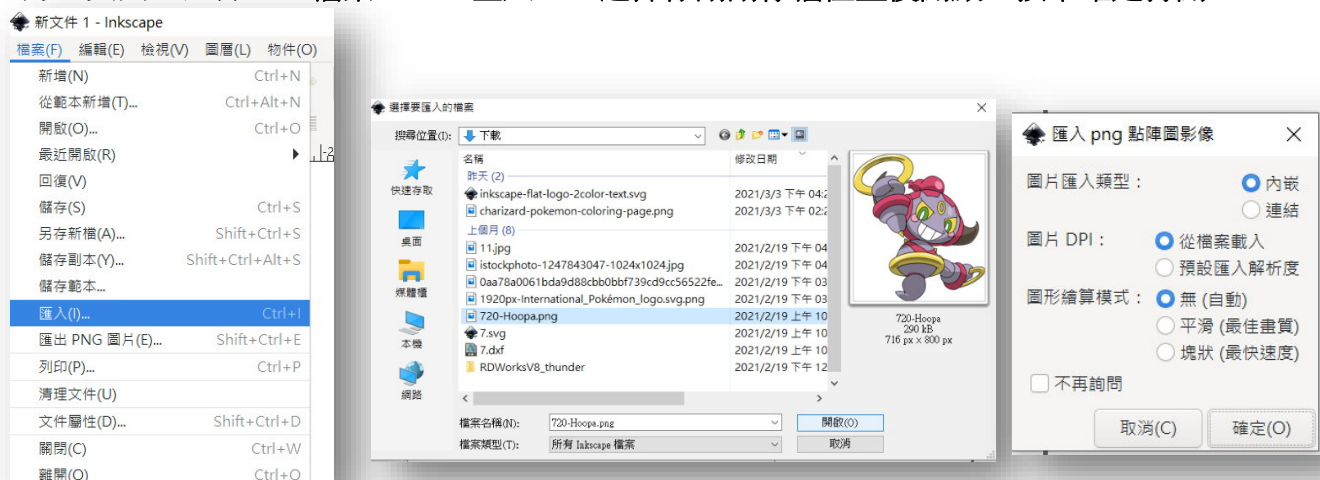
新文件 1 - Inkscape
檔案(F) 編輯(E) 檢視(V) 圖層(L) 物件(O)
新增(N) Ctrl+N
從範本新增(T)... Ctrl+Alt+N
開啟(O)... Ctrl+O
最近開啟(R)
回復(V)
儲存(S) Ctrl+S
另存新檔(A)... Shift+Ctrl+S
儲存副本(Y)... Shift+Ctrl+Alt+S
儲存範本...
匯入(I)... Ctrl+I
匯出 PNG 圖片(E)... Shift+Ctrl+E
列印(P)... Ctrl+P
清理文件(U)
文件屬性(D)... Shift+Ctrl+D
關閉(C) Ctrl+W
離開(Q) Ctrl+Q

選擇要匯入的檔案
搜尋位置(I): 下載
快速存取
桌面
媒體櫃
本機
網路
名稱 修改日期
昨天 (2)
inkscape-flat-logo-2color-text.svg 2021/3/3 下午 04:2
charizard-pokemon-coloring-page.png 2021/3/3 下午 02:2
上個月 (8)
11.jpg 2021/2/19 下午 04
istockphoto-1247843047-1024x1024.jpg 2021/2/19 下午 04
0aa78a0061bda9d88cbb0bbf739cd9cc56522fe... 2021/2/19 下午 03
1920px-International_Pokémon_logo.svg.png 2021/2/19 下午 03
720-Hoopa.png 2021/2/19 上午 10
7.svg 2021/2/19 上午 10
7.dxf 2021/2/19 上午 10
RDWorksV8_thunder 2021/2/19 下午 12
720-Hoopa
290 kB
716 px × 800 px
檔案名稱(N): 720-Hoopa.png 開啟(O)
檔案類型(T): 所有 Inkscape 檔案 取消

匯入 png 點陣圖影像
圖片匯入類型： 內嵌 連結
圖片 DPI： 從檔案載入 預設匯入解析度
圖形繪算模式： 無 (自動) 平滑 (最佳畫質) 塊狀 (最快速度)
不再詢問
取消(C) 確定(O)